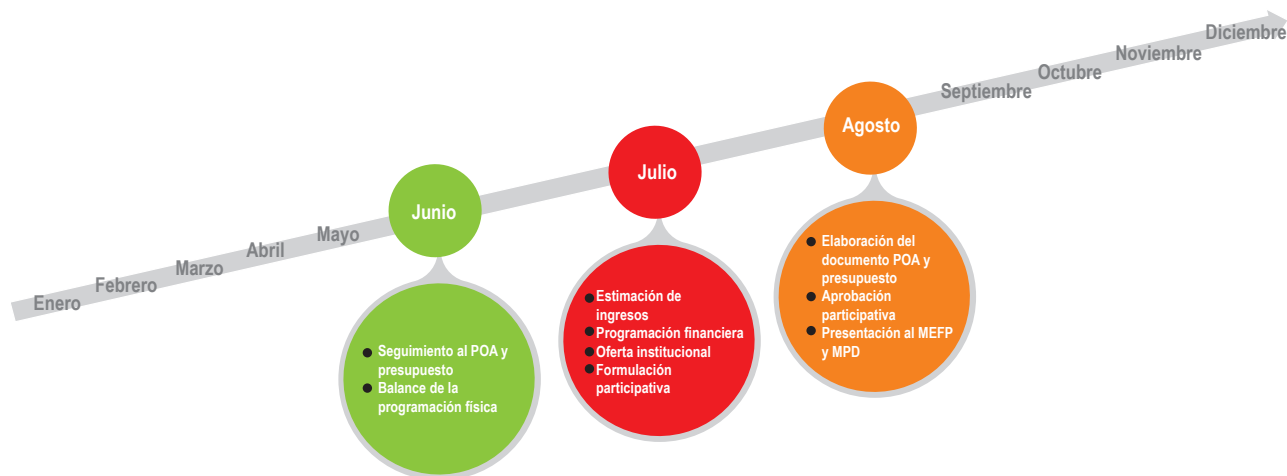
Enero
Febrero
Marzo
Abril
Mayo
Junio
Julio
Agosto
Septiembre
Octubre
Noviembre
Diciembre

Junio
- Seguimiento al POA y presupuesto
- Balance de la programación física

Julio
- Estimación de ingresos
- Programación financiera
- Oferta institucional
- Formulación participativa

Agosto
- Elaboración del documento POA y presupuesto
- Aprobación participativa
- Presentación al MEFP y MPD